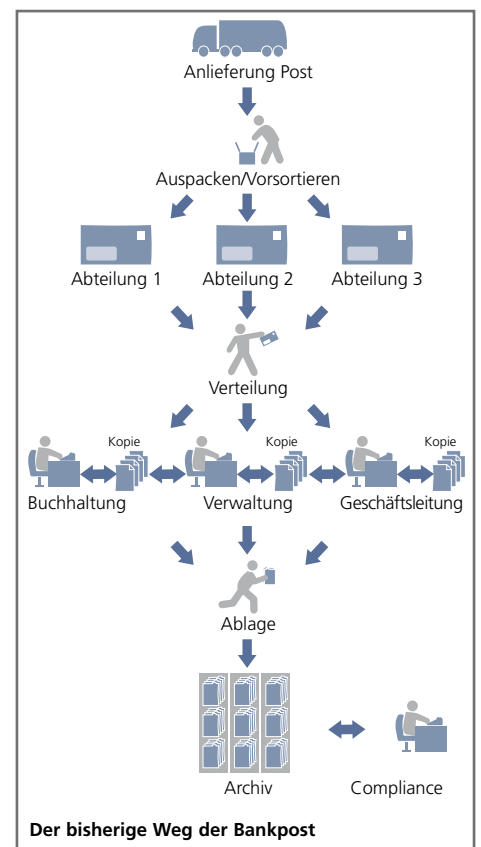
Anlieferung Post

Auspacken/Vorsortieren

Abteilung 1

Abteilung 2

Abteilung 3

Verteilung

Kopie

Kopie

Kopie

Buchhaltung

Verwaltung

Geschäftsleitung

Ablage

Archiv

Compliance

**Der bisherige Weg der Bankpost**